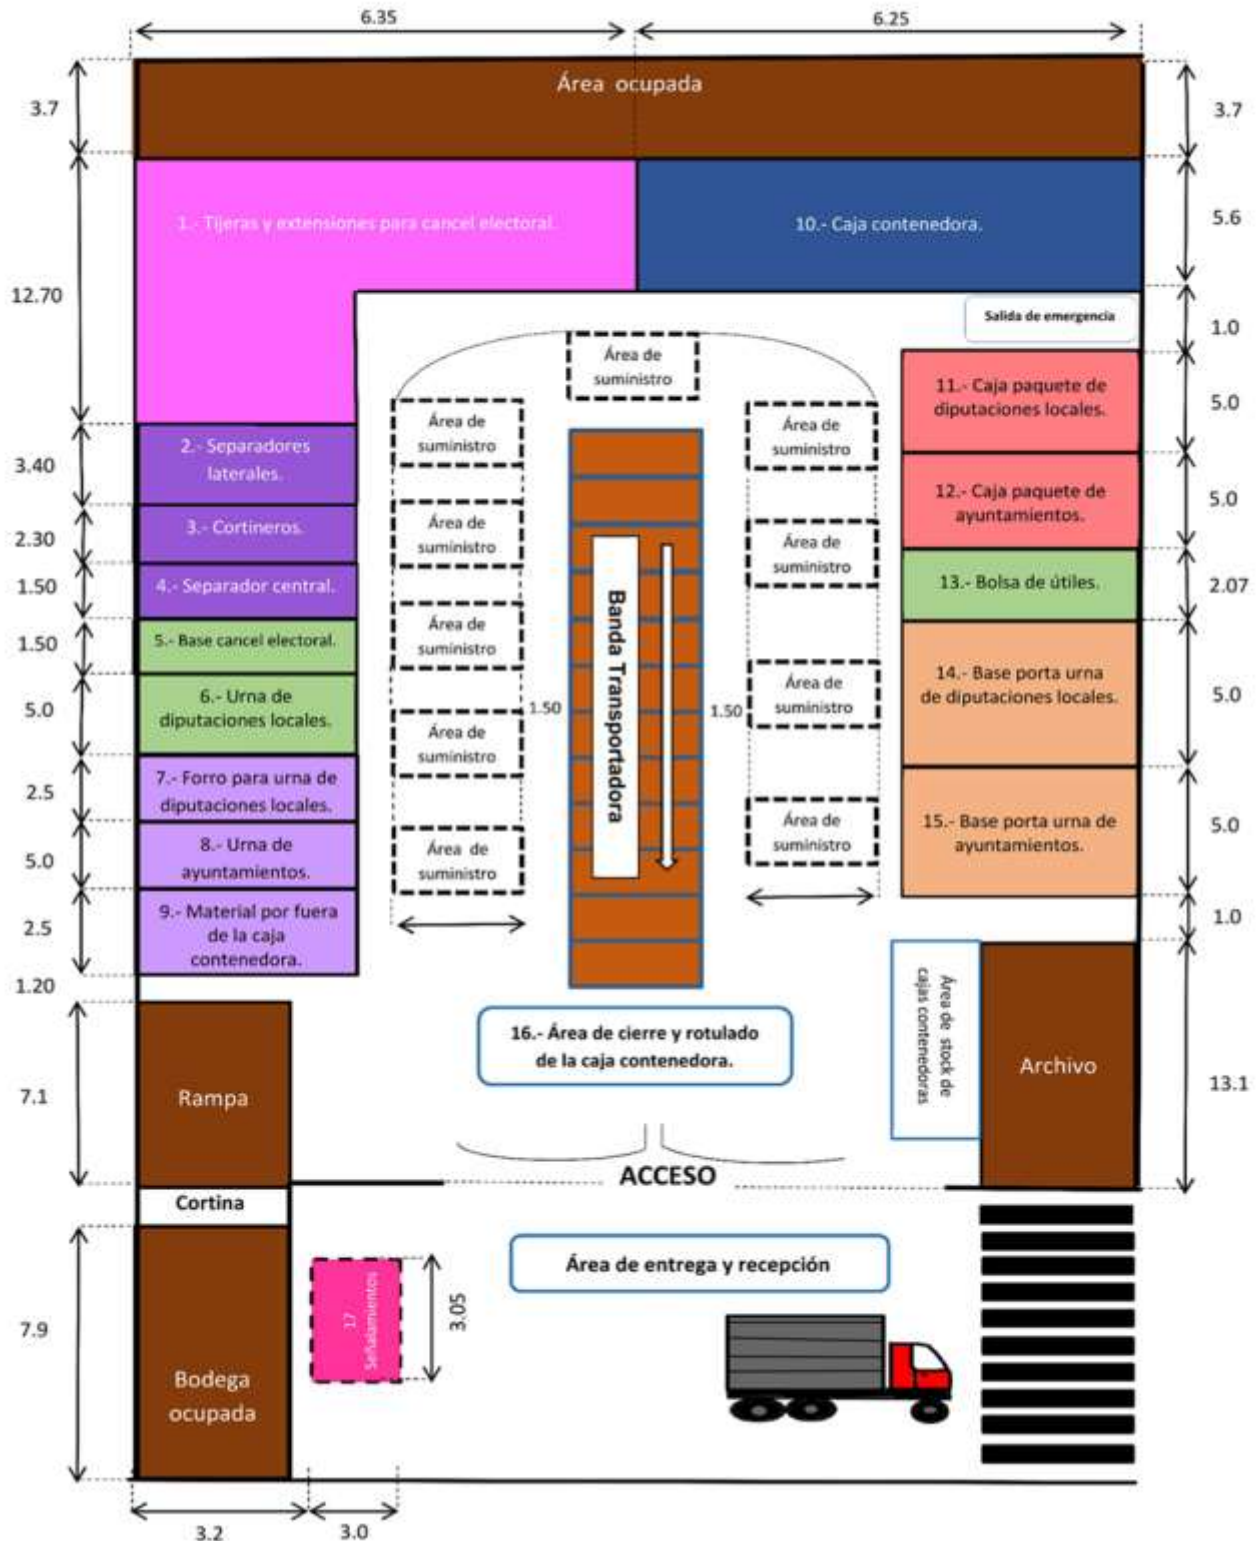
6.35

6.25

3.7

Área ocupada

3.7

12.70

1.- Tijeras y extensiones para cancel electoral.

10.- Caja contenedora.

5.6

Salida de emergencia

1.0

Área de suministro

11.- Caja paquete de diputaciones locales.

5.0

3.40

2.- Separadores laterales.

Área de suministro

Área de suministro

12.- Caja paquete de ayuntamientos.

5.0

2.30

3.- Cortineros.

Área de suministro

Área de suministro

1.50

4.- Separador central.

13.- Bolsa de útiles.

2.07

1.50

5.- Base cancel electoral.

Área de suministro

Banda Transportadora

5.0

6.- Urna de diputaciones locales.

1.50

Área de suministro

1.50

Área de suministro

14.- Base porta urna de diputaciones locales.

5.0

2.5

7.- Forro para urna de diputaciones locales.

5.0

8.- Urna de ayuntamientos.

Área de suministro

Área de suministro

15.- Base porta urna de ayuntamientos.

5.0

2.5

9.- Material por fuera de la caja contenedora.

1.0

1.20

16.- Área de cierre y rotulado de la caja contenedora.

Área de stock de cajas contenedoras

Archivo

13.1

7.1

Rampa

ACCESO

Cortina

Área de entrega y recepción

7.9

17 Señalamientos

3.05

Bodega ocupada

3.2

3.0